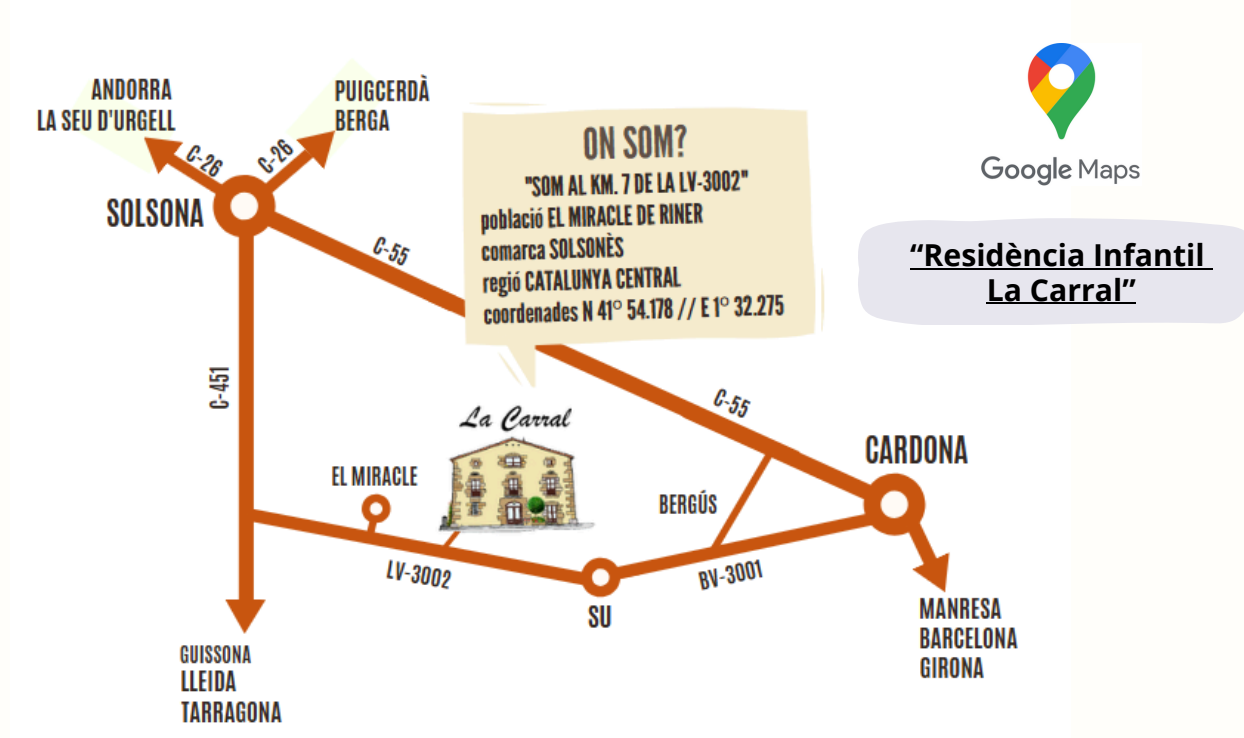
ANDORRA
LA SEU D'URGELL

PUIGCERDÀ
BERGA

C-26

C-26

SOLSONA

ON SOM?
"SOM AL KM. 7 DE LA LV-3002"
població EL MIRACLE DE RINER
comarca SOLSONÈS
regió CATALUNYA CENTRAL
coordenades N 41° 54.178 // E 1° 32.275

Google Maps

"Residència Infantil La Carral"

C-55

C-451

La Carral

C-55

CARDONA

EL MIRACLE

BERGÚS

LV-3002

SU

BV-3001

GUISSONA
LLEIDA
TARRAGONA

MANRESA
BARCELONA
GIRONA